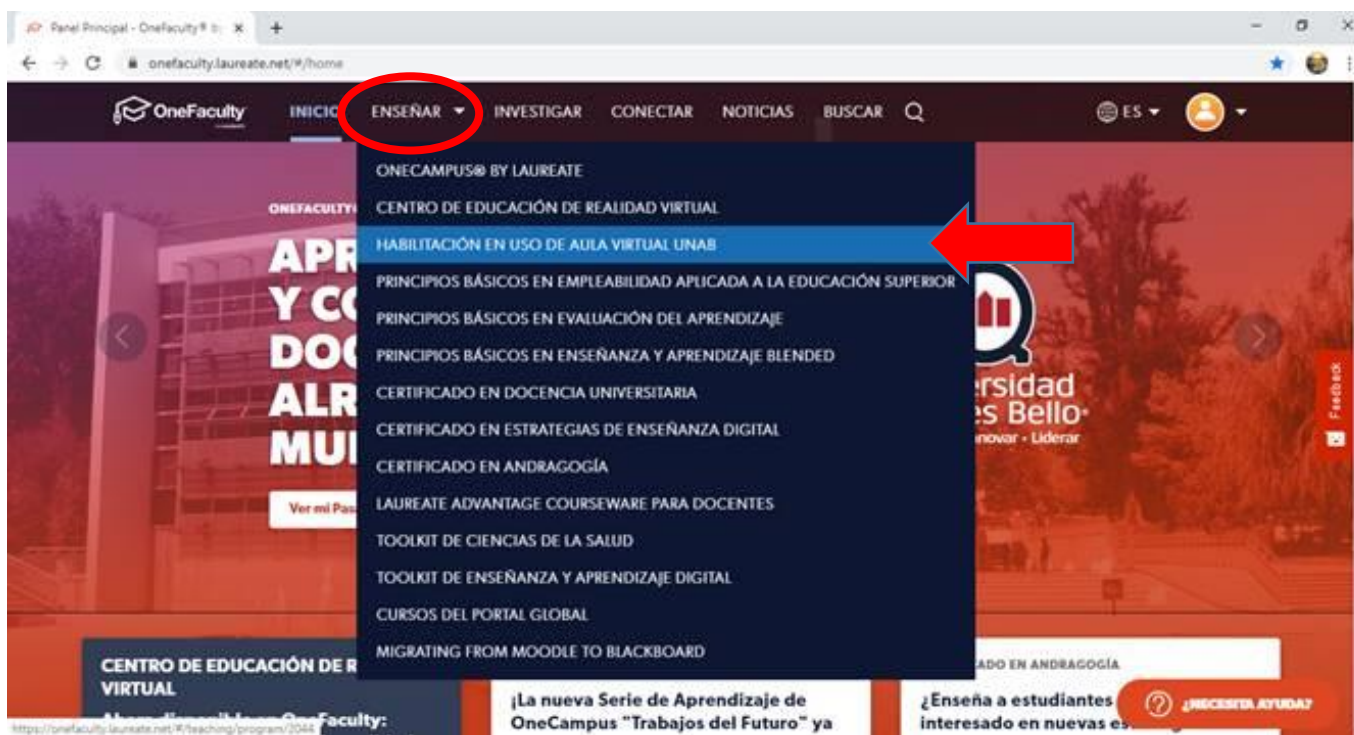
Panel Principal - OneFaculty® b ×
+
onefaculty.laureate.net/#/home

OneFaculty
INICIO
ENSEÑAR
INVESTIGAR
CONECTAR
NOTICIAS
BUSCAR
ES

ONECAMPUS® BY LAUREATE
CENTRO DE EDUCACIÓN DE REALIDAD VIRTUAL
HABILITACIÓN EN USO DE AULA VIRTUAL UNAB
PRINCIPIOS BÁSICOS EN EMPLEABILIDAD APLICADA A LA EDUCACIÓN SUPERIOR
PRINCIPIOS BÁSICOS EN EVALUACIÓN DEL APRENDIZAJE
PRINCIPIOS BÁSICOS EN ENSEÑANZA Y APRENDIZAJE BLENDED
CERTIFICADO EN DOCENCIA UNIVERSITARIA
CERTIFICADO EN ESTRATEGIAS DE ENSEÑANZA DIGITAL
CERTIFICADO EN ANDRAGOGÍA
LAUREATE ADVANTAGE COURSEWARE PARA DOCENTES
TOOLKIT DE CIENCIAS DE LA SALUD
TOOLKIT DE ENSEÑANZA Y APRENDIZAJE DIGITAL
CURSOS DEL PORTAL GLOBAL
MIGRATING FROM MOODLE TO BLACKBOARD

ONEFACULTY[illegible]
APR
Y CO
DOC
ALR
MUI
Ver mi Pas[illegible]

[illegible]rsidad
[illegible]es Bello
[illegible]novar • Liderar

Feedback

CENTRO DE EDUCACIÓN DE R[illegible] VIRTUAL
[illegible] OneFaculty:

¡La nueva Serie de Aprendizaje de OneCampus "Trabajos del Futuro" ya

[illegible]ADO EN ANDRAGOGÍA
¿Enseña a estudiantes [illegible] interesado en nuevas es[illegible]

¿NECESITA AYUDA?

https://onefaculty.laureate.net/#/teaching/program/2044